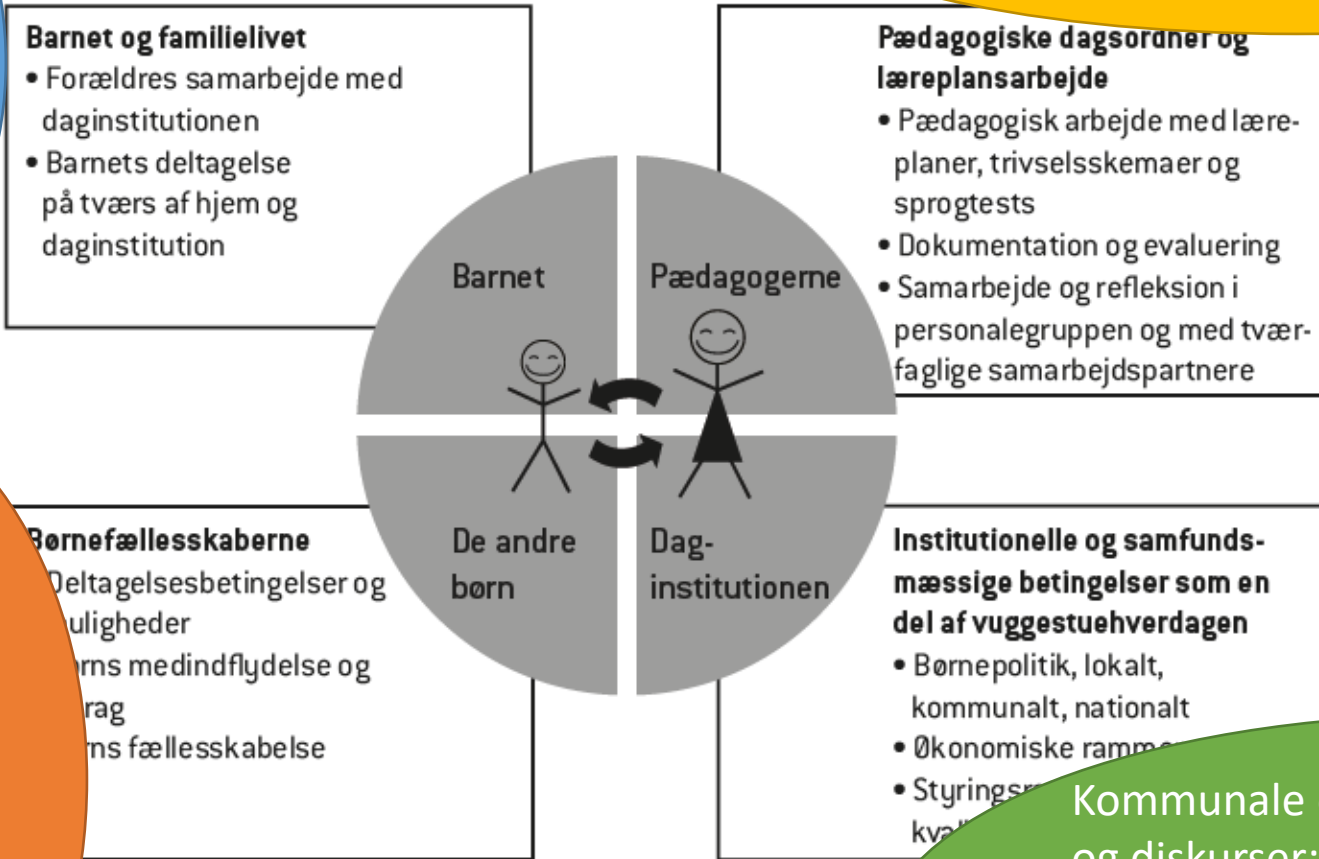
Barnet og familielivet
• Forældres samarbejde med daginstitutionen
• Barnets deltagelse på tværs af hjem og daginstitution

Pædagogiske dagsordner og læreplansarbejde
• Pædagogisk arbejde med læreplaner, trivselsskemaer og sprogtests
• Dokumentation og evaluering
• Samarbejde og refleksion i personalegruppen og med tværfaglige samarbejdspartnere

Barnet

Pædagogerne

De andre børn

Daginstitutionen

Børnefællesskaberne
• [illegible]eltagelsesbetingelser og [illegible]uligheder
• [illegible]rns medindflydelse og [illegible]rag
• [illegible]rns fællesskabelse

Institutionelle og samfundsmæssige betingelser som en del af vuggestuehverdagen
• Børnepolitik, lokalt, kommunalt, nationalt
• Økonomiske ramme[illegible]
• Styrings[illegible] kva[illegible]

Kommunale og diskurser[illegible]